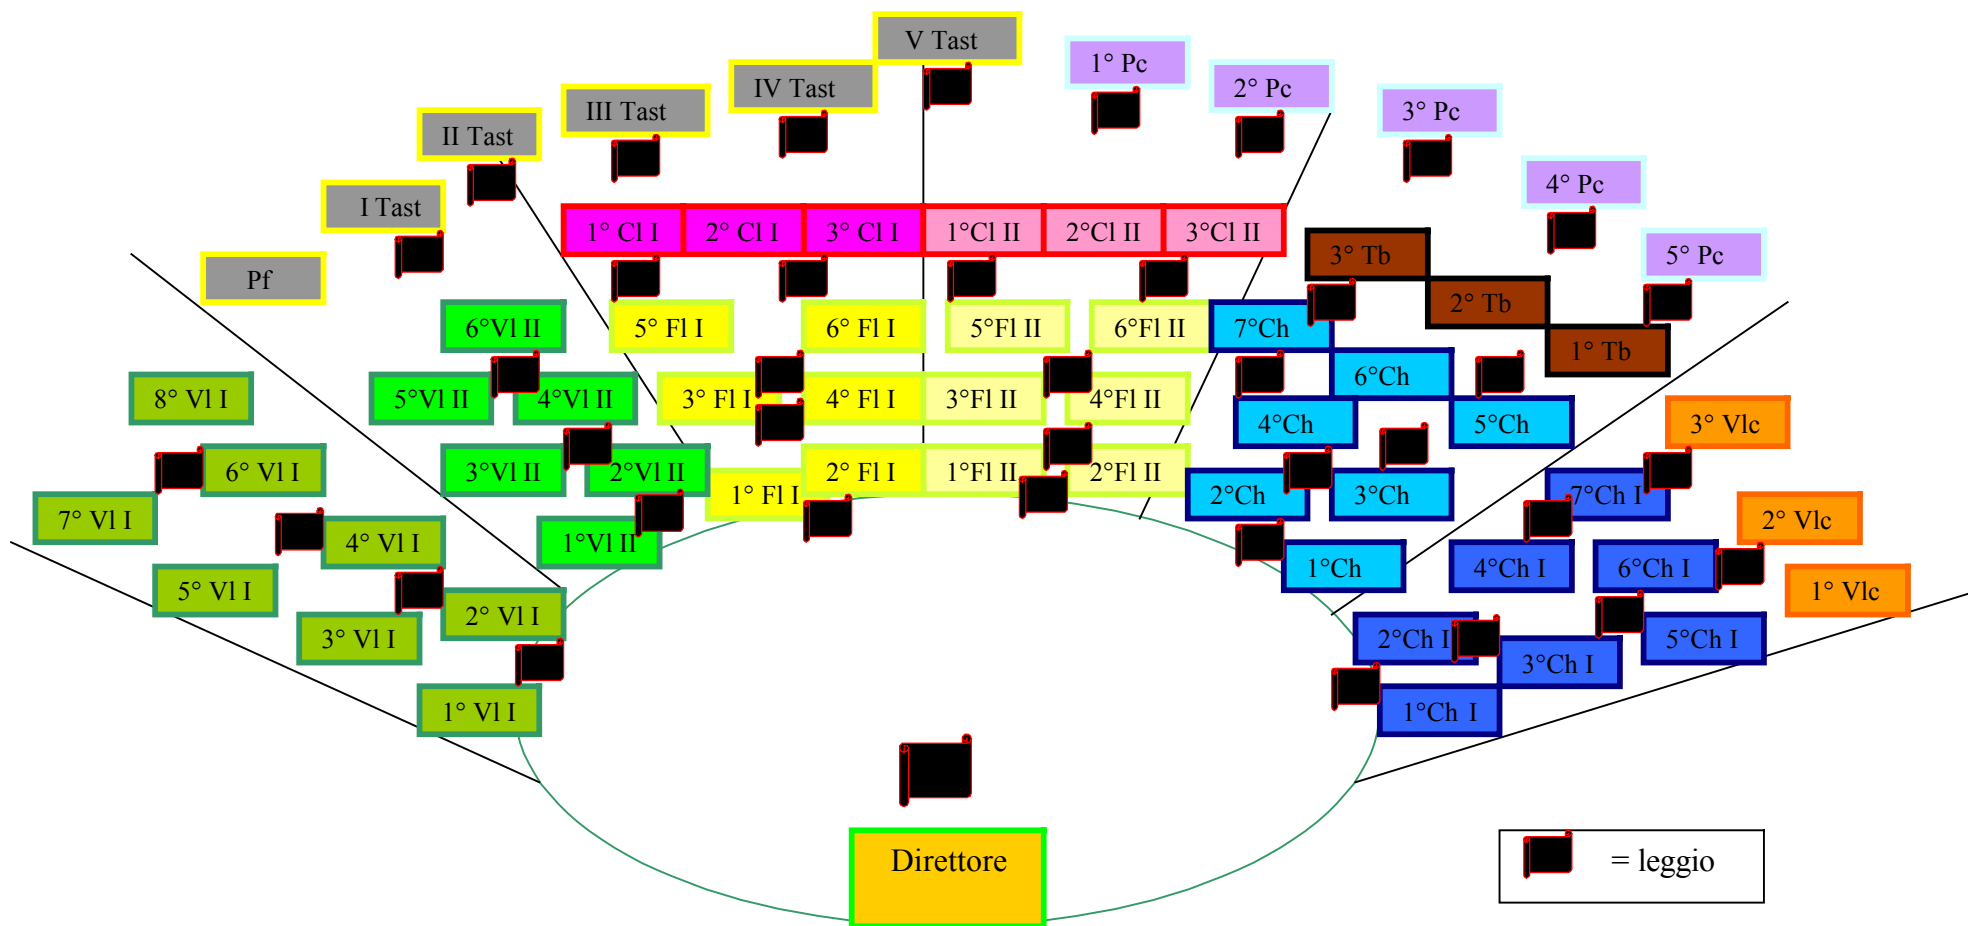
V Tast
IV Tast
III Tast
II Tast
I Tast
Pf
1° Pc
2° Pc
3° Pc
4° Pc
5° Pc
1° Cl I
2° Cl I
3° Cl I
1°Cl II
2°Cl II
3°Cl II
3° Tb
2° Tb
1° Tb
6°Vl II
5° Fl I
6° Fl I
5°Fl II
6°Fl II
7°Ch
8° Vl I
5°Vl II
4°Vl II
3° Fl I
4° Fl I
3°Fl II
4°Fl II
6°Ch
4°Ch
5°Ch
3° Vlc
6° Vl I
3°Vl II
2°Vl II
1° Fl I
2° Fl I
1°Fl II
2°Fl II
2°Ch
3°Ch
7°Ch I
7° Vl I
4° Vl I
1°Vl II
2° Vlc
1°Ch
4°Ch I
6°Ch I
5° Vl I
2° Vl I
1° Vlc
3° Vl I
2°Ch I
3°Ch I
5°Ch I
1° Vl I
1°Ch I
Direttore
= leggio